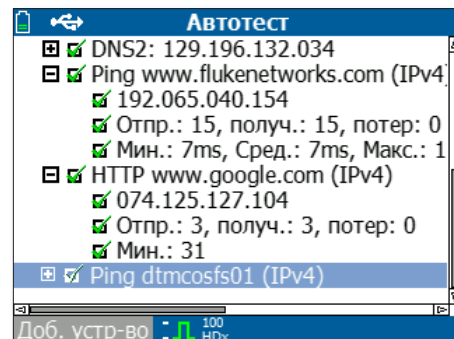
Автотест
DNS2: 129.196.132.034
Ping www.flukenetworks.com (IPv4)
192.065.040.154
Отпр.: 15, получ.: 15, потер: 0
Мин.: 7ms, Сред.: 7ms, Макс.: 1
HTTP www.google.com (IPv4)
074.125.127.104
Отпр.: 3, получ.: 3, потер: 0
Мин.: 31
Ping dtmcosfs01 (IPv4)
Доб. устр-во
100
HDx